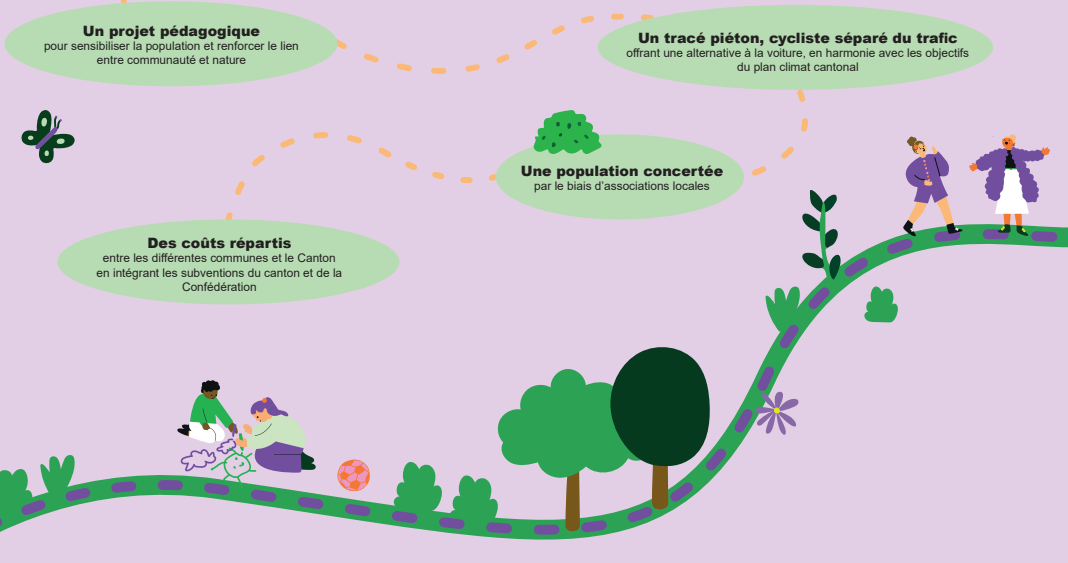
**Un projet pédagogique**
pour sensibiliser la population et renforcer le lien entre communauté et nature

**Un tracé piéton, cycliste séparé du trafic**
offrant une alternative à la voiture, en harmonie avec les objectifs du plan climat cantonal

**Une population concertée**
par le biais d'associations locales

**Des coûts répartis**
entre les différentes communes et le Canton en intégrant les subventions du canton et de la Confédération